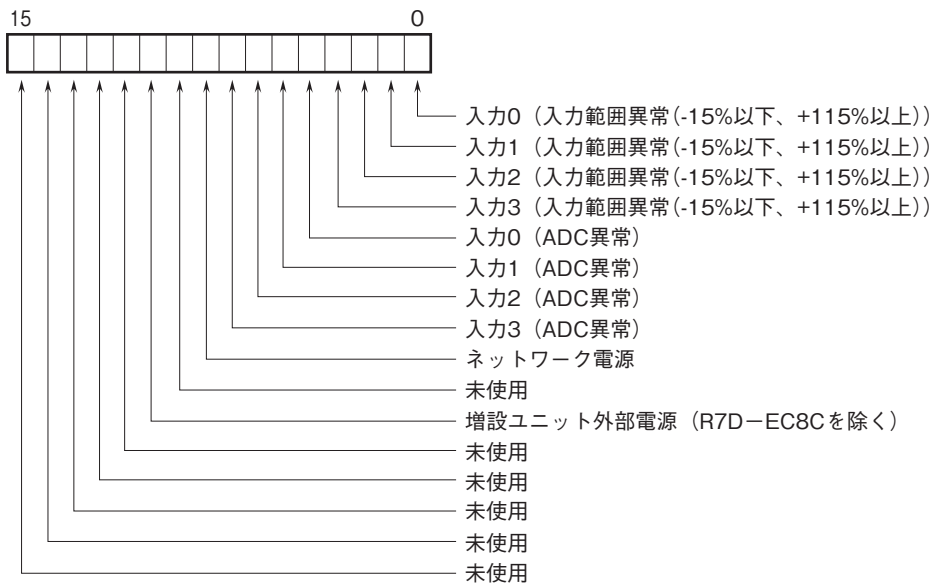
15 0

入力0（入力範囲異常(-15%以下、+115%以上)）
入力1（入力範囲異常(-15%以下、+115%以上)）
入力2（入力範囲異常(-15%以下、+115%以上)）
入力3（入力範囲異常(-15%以下、+115%以上)）
入力0（ADC異常）
入力1（ADC異常）
入力2（ADC異常）
入力3（ADC異常）
ネットワーク電源
未使用
増設ユニット外部電源（R7D−EC8Cを除く）
未使用
未使用
未使用
未使用
未使用